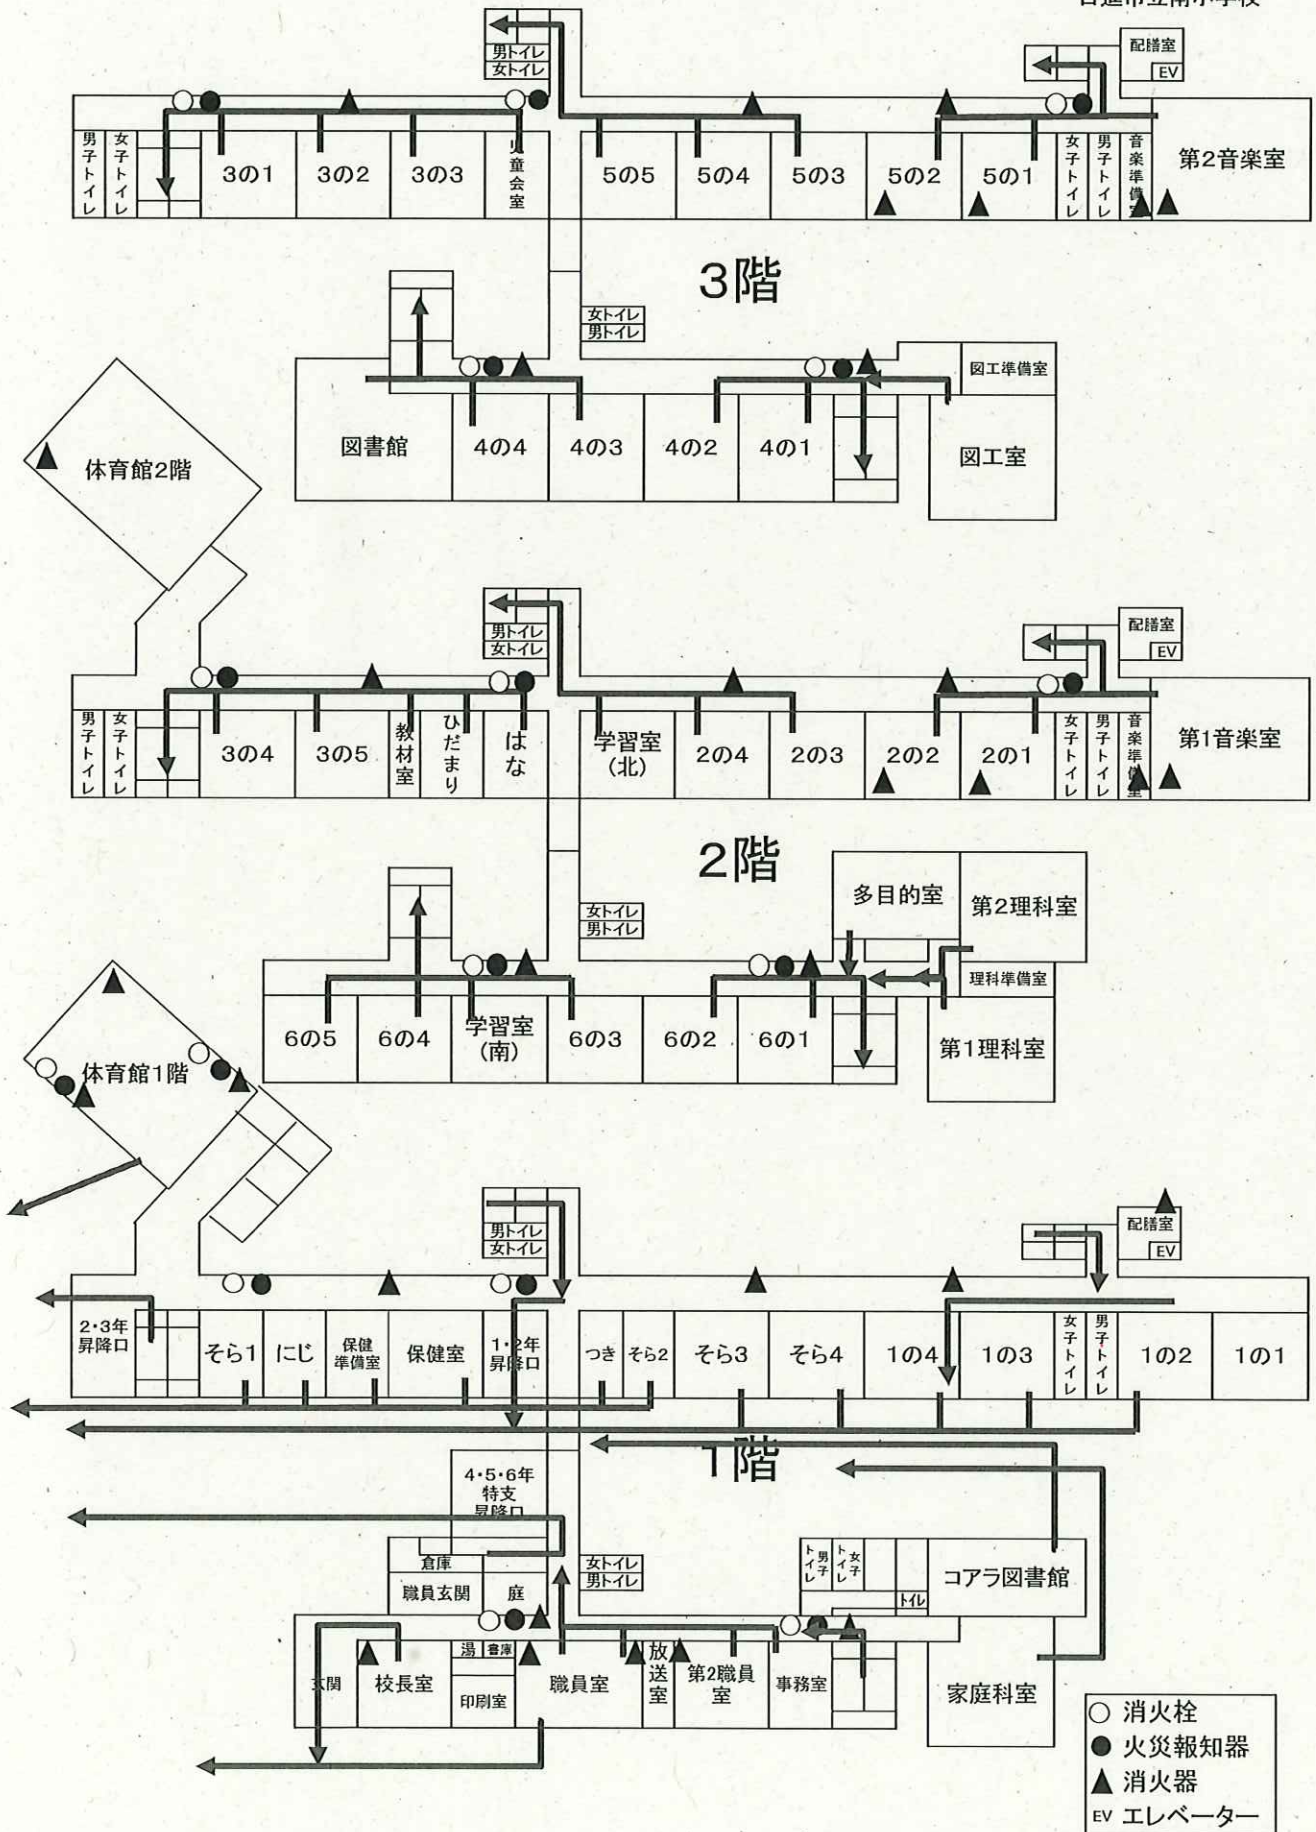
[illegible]南小学校

男トイレ
女トイレ
配膳室
EV
男子トイレ
女子トイレ
3の1
3の2
3の3
児童会室
5の5
5の4
5の3
5の2
5の1
女子トイレ
男子トイレ
音楽準備室
第2音楽室

3階

女トイレ
男トイレ
図工準備室
図書館
4の4
4の3
4の2
4の1
図工室
体育館2階

男トイレ
女トイレ
配膳室
EV
男子トイレ
女子トイレ
3の4
3の5
教材室
ひだまり
はな
学習室(北)
2の4
2の3
2の2
2の1
女子トイレ
男子トイレ
音楽準備室
第1音楽室

2階

多目的室
第2理科室
女トイレ
男トイレ
理科準備室
6の5
6の4
学習室(南)
6の3
6の2
6の1
第1理科室
体育館1階

男トイレ
女トイレ
配膳室
EV
2・3年昇降口
そら1
にじ
保健準備室
保健室
1・2年昇降口
つき
そら2
そら3
そら4
1の4
1の3
女子トイレ
男子トイレ
1の2
1の1

1階

4・5・6年特支昇降口
倉庫
職員玄関
庭
女トイレ
男トイレ
男子トイレ
女子トイレ
トイレ
コアラ図書館
湯
倉庫
玄関
校長室
印刷室
職員室
放送室
第2職員室
事務室
家庭科室

○ 消火栓
● 火災報知器
▲ 消火器
EV エレベーター